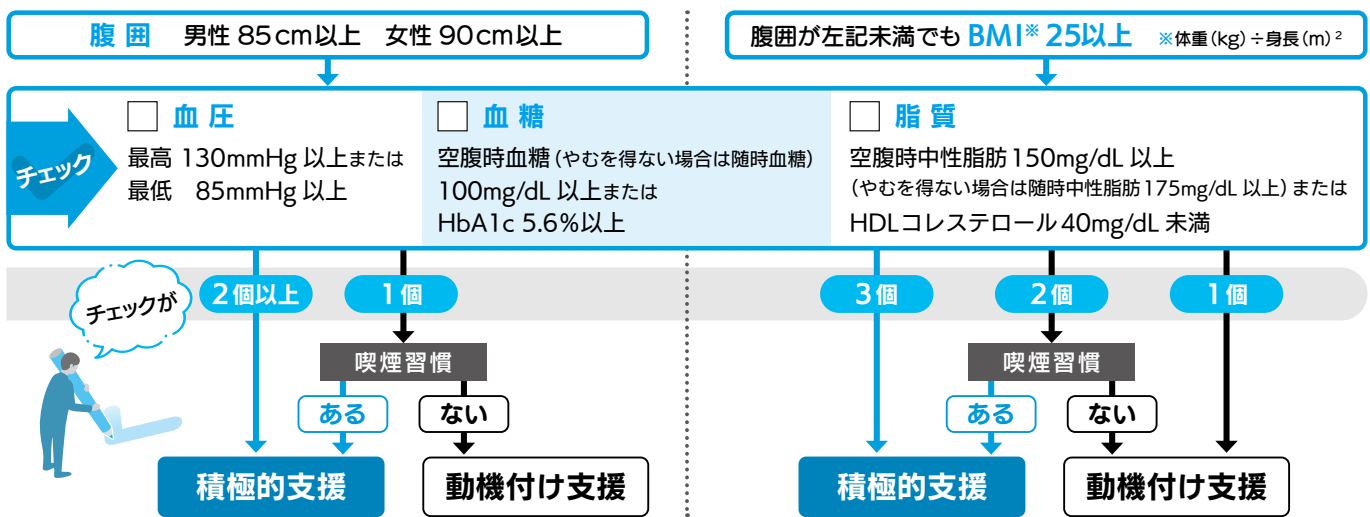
腹 囲　男性 85cm以上　女性 90cm以上

腹囲が左記未満でも BMI※ 25以上　※体重（kg）÷身長（m）$^2$

チェック

血 圧
最高 130mmHg 以上または
最低　85mmHg 以上

血 糖
空腹時血糖（やむを得ない場合は随時血糖）
100mg/dL 以上または
HbA1c 5.6%以上

脂 質
空腹時中性脂肪 150mg/dL 以上
（やむを得ない場合は随時中性脂肪 175mg/dL 以上）または
HDLコレステロール 40mg/dL 未満

チェックが

2個以上

1個

喫煙習慣

ある

ない

積極的支援

動機付け支援

3個

2個

1個

喫煙習慣

ある

ない

積極的支援

動機付け支援